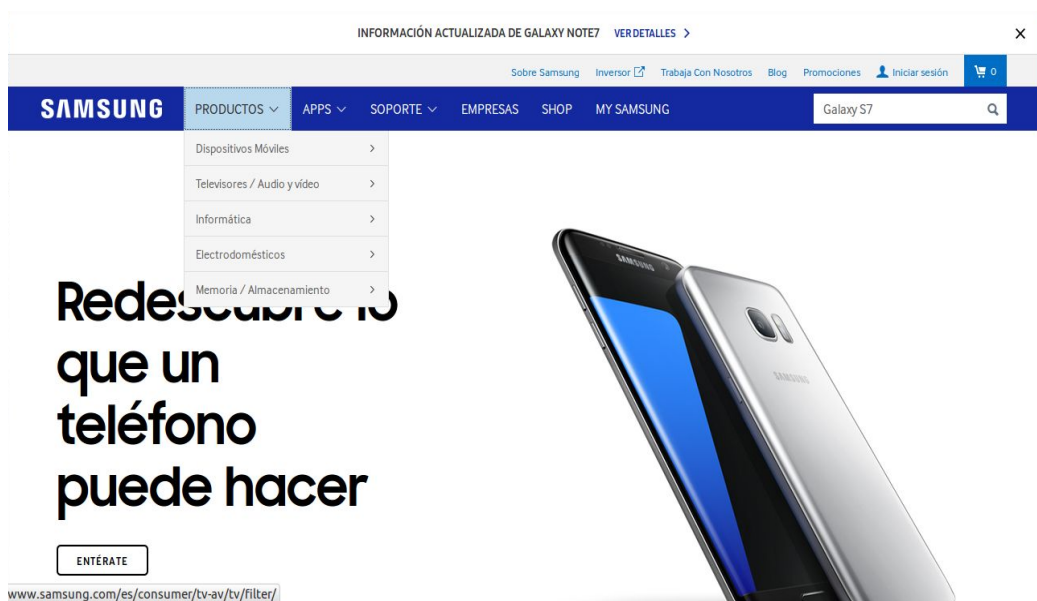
INFORMACIÓN ACTUALIZADA DE GALAXY NOTE7 VER DETALLES >

×

Sobre Samsung Inversor Trabaja Con Nosotros Blog Promociones Iniciar sesión 0

SAMSUNG PRODUCTOS APPS SOPORTE EMPRESAS SHOP MY SAMSUNG

Galaxy S7

Dispositivos Móviles >
Televisores / Audio y vídeo >
Informática >
Electrodomésticos >
Memoria / Almacenamiento >

Rede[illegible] que un teléfono puede hacer

ENTÉRATE

SAMSUNG

SAMSUNG

www.samsung.com/es/consumer/tv-av/tv/filter/